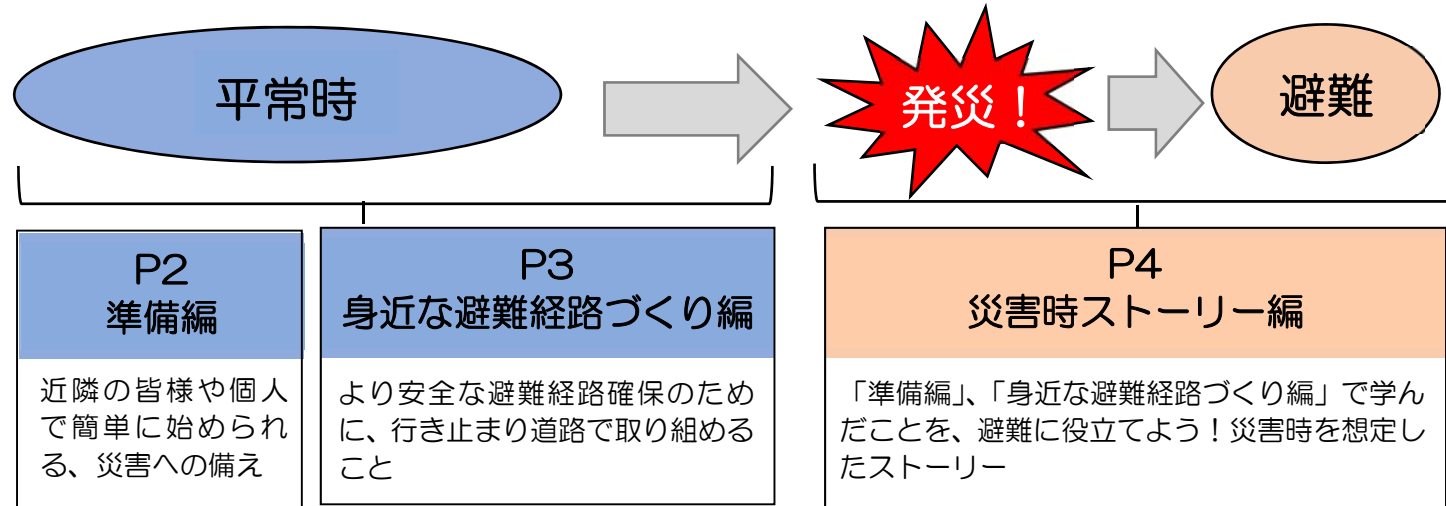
平常時

発災！

避難

P2
準備編

近隣の皆様や個人で簡単に始められる、災害への備え

P3
身近な避難経路づくり編

より安全な避難経路確保のために、行き止まり道路で取り組めること

P4
災害時ストーリー編

「準備編」、「身近な避難経路づくり編」で学んだことを、避難に役立てよう！災害時を想定したストーリー